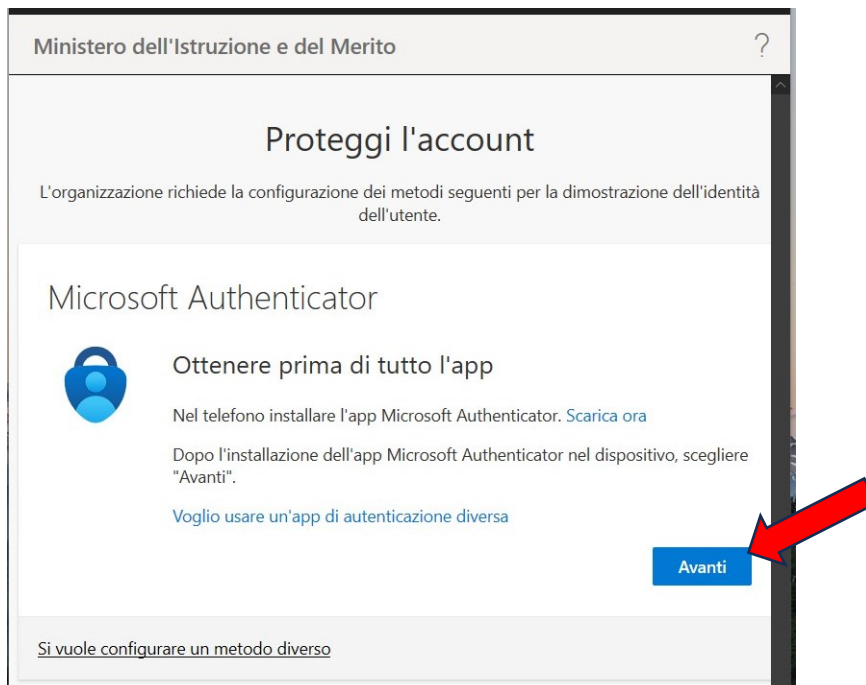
Ministero dell'Istruzione e del Merito

?

Proteggi l'account

L'organizzazione richiede la configurazione dei metodi seguenti per la dimostrazione dell'identità dell'utente.

Microsoft Authenticator

Ottenere prima di tutto l'app

Nel telefono installare l'app Microsoft Authenticator. Scarica ora

Dopo l'installazione dell'app Microsoft Authenticator nel dispositivo, scegliere "Avanti".

Voglio usare un'app di autenticazione diversa

Avanti

Si vuole configurare un metodo diverso